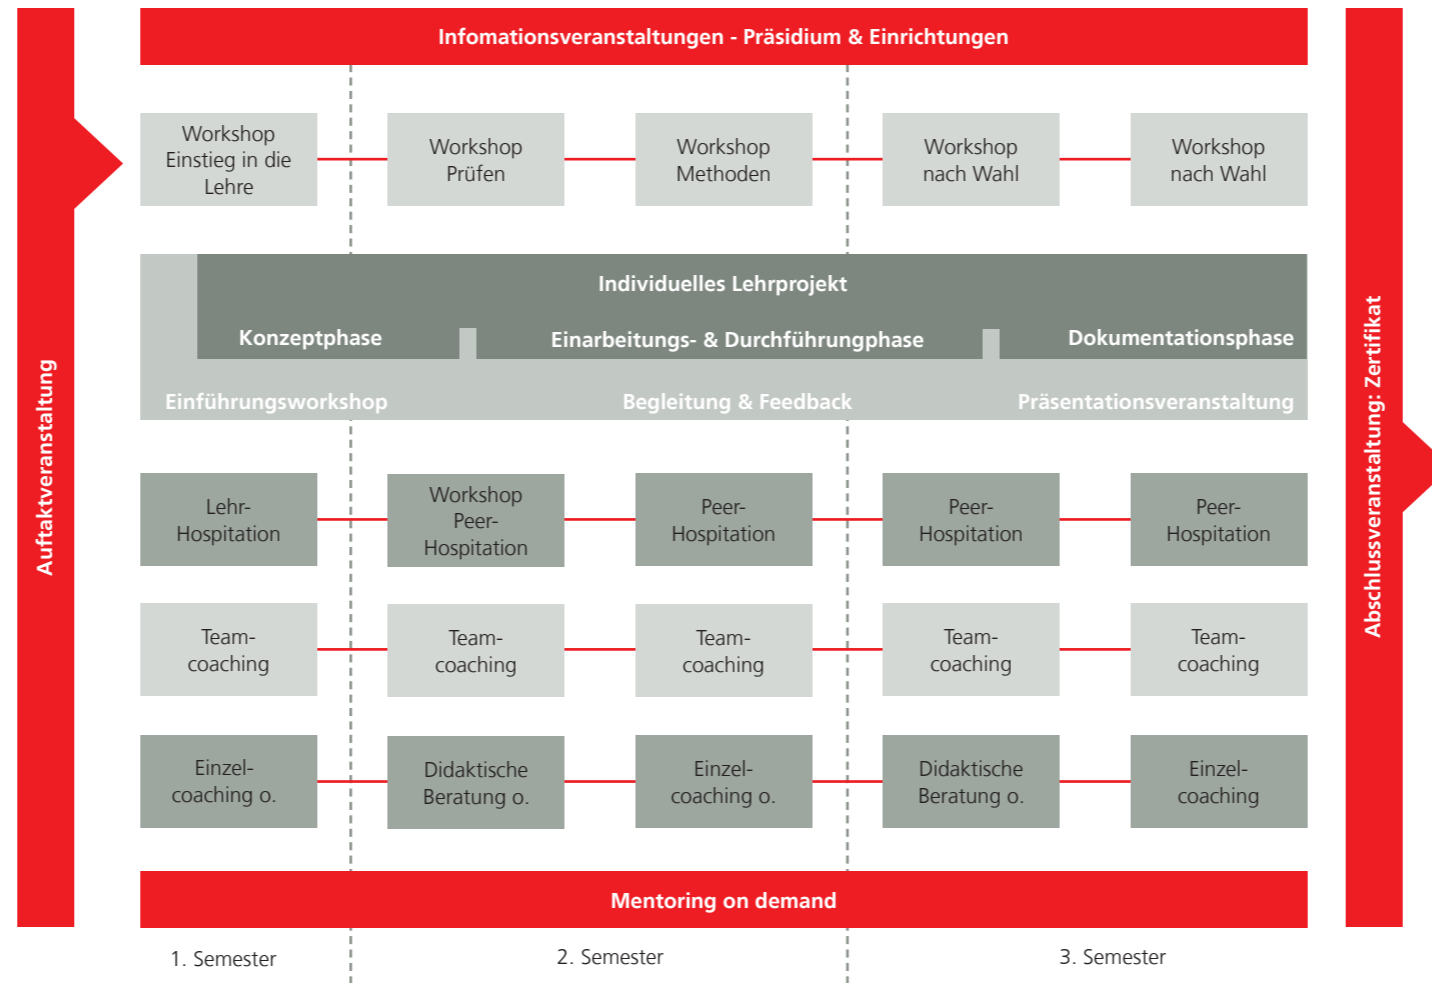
Auftaktveranstaltung

Infomationsveranstaltungen - Präsidium & Einrichtungen

Workshop Einstieg in die Lehre

Workshop Prüfen

Workshop Methoden

Workshop nach Wahl

Workshop nach Wahl

Individuelles Lehrprojekt

Konzeptphase

Einarbeitungs- & Durchführungphase

Dokumentationsphase

Einführungsworkshop

Begleitung & Feedback

Präsentationsveranstaltung

Lehr-Hospitation

Workshop Peer-Hospitation

Peer-Hospitation

Peer-Hospitation

Peer-Hospitation

Team-coaching

Team-coaching

Team-coaching

Team-coaching

Team-coaching

Einzel-coaching o.

Didaktische Beratung o.

Einzel-coaching o.

Didaktische Beratung o.

Einzel-coaching

Mentoring on demand

1. Semester

2. Semester

3. Semester

Abschlussveranstaltung: Zertifikat